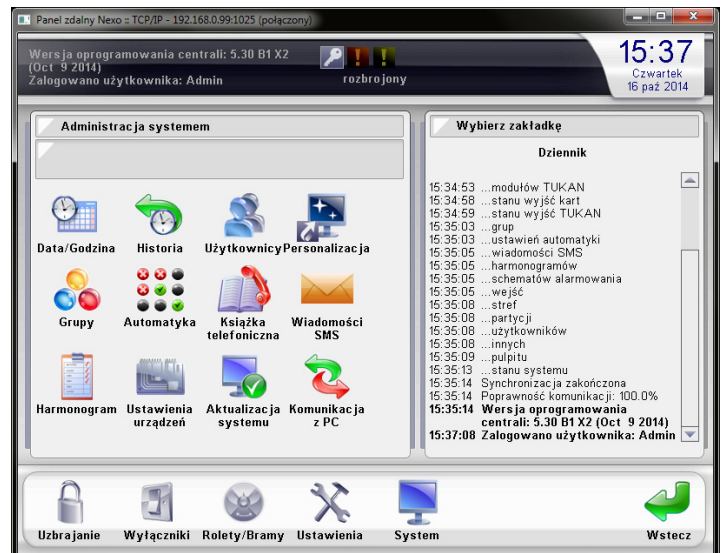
Panel zdalny Nexo :: TCP/IP - 192.168.0.99:1025 (połączony)

Wersja oprogramowania centrali: 5.30 B1 X2 (Oct 9 2014)
Zalogowano użytkownika: Admin

rozbrojony

15:37
Czwartek
16 paź 2014

Administracja systemem

Data/Godzina
Historia
Użytkownicy
Personalizacja
Grupy
Automatyka
Książka telefoniczna
Wiadomości SMS
Harmonogram
Ustawienia urządzeń
Aktualizacja systemu
Komunikacja z PC

Wybierz zakładkę

Dziennik

15:34:53 ...modułów TUKAN
15:34:58 ...stanu wyjść kart
15:34:59 ...stanu wyjść TUKAN
15:35:03 ...grup
15:35:03 ...ustawień automatyki
15:35:05 ...wiadomości SMS
15:35:05 ...harmonogramów
15:35:05 ...schematów alarmowania
15:35:05 ...wejść
15:35:08 ...stref
15:35:08 ...partycji
15:35:08 ...użytkowników
15:35:08 ...innych
15:35:09 ...pulpitu
15:35:13 ...stanu systemu
15:35:14 Synchronizacja zakończona
15:35:14 Poprawność komunikacji: 100.0%
15:35:14 Wersja oprogramowania centrali: 5.30 B1 X2 (Oct 9 2014)
15:37:08 Zalogowano użytkownika: Admin

Uzbrajanie
Wyłączniki
Rolety/Bramy
Ustawienia
System
Wstecz